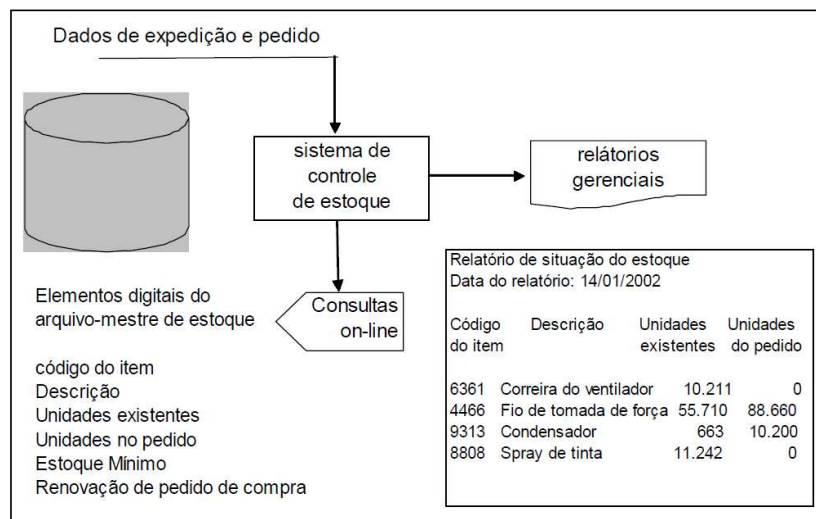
Dados de expedição e pedido

sistema de controle de estoque

relátorios gerenciais

Consultas on-line

Elementos digitais do arquivo-mestre de estoque

código do item
Descrição
Unidades existentes
Unidades no pedido
Estoque Mínimo
Renovação de pedido de compra

Relatório de situação do estoque
Data do relatório: 14/01/2002

| Código do item | Descrição | Unidades existentes | Unidades do pedido |
|---|---|---|---|
| 6361 | Correira do ventilador | 10.211 | 0 |
| 4466 | Fio de tomada de força | 55.710 | 88.660 |
| 9313 | Condensador | 663 | 10.200 |
| 8808 | Spray de tinta | 11.242 | 0 |